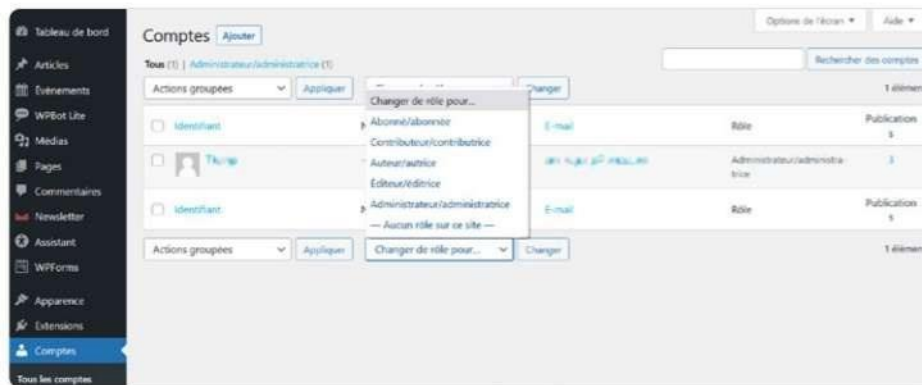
Tableau de bord
Articles
Événements
WPBot Lite
Médias
Pages
Commentaires
Newsletter
Assistant
WPForms
Apparence
Extensions
Comptes
Tous les comptes

Options de l'écran ▾ Aide ▾

Comptes Ajouter

Tous (1) | Administrateur/administratrice (1)

Rechercher des comptes

Actions groupées ⌄ Appliquer Changer

1 élément

Changer de rôle pour...
Abonné/abonnée
Contributeur/contributrice
Auteur/autrice
Éditeur/éditrice
Administrateur/administratrice
— Aucun rôle sur ce site —

| | Identifiant | E-mail | Rôle | Publications |
|---|---|---|---|---|
| | Thuy | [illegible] | Administrateur/administratrice | 3 |
| | Identifiant | E-mail | Rôle | Publications |

Actions groupées ⌄ Appliquer Changer de rôle pour... ⌄ Changer

1 élément